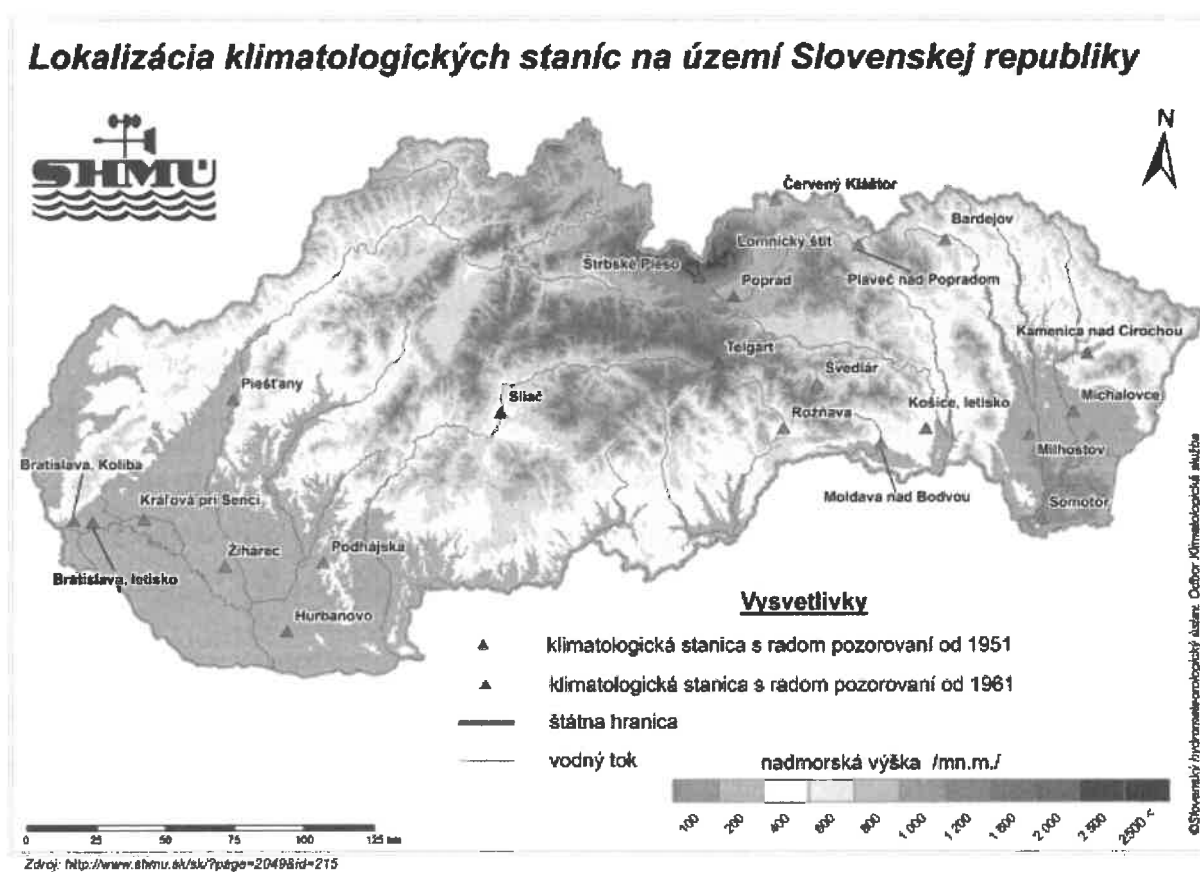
Lokalizácia klimatologických staníc na území Slovenskej republiky

SHMÚ

N

Červený Kláštor
Bardejov
Lomnický štít
Štrbské Pleso
Poprad
Plaveč nad Popradom
Kamenica nad Cirochou
Telgárt
Švedlár
Michalovce
Piešťany
Sliač
Rožňava
Košice, letisko
Milhostov
Bratislava, Koliba
Moldava nad Bodvou
Somotor
Kráľová pri Senci
Žihárec
Podhájska
Bratislava, letisko
Hurbanovo

Vysvetlivky

klimatologická stanica s radom pozorovaní od 1951
klimatologická stanica s radom pozorovaní od 1961
štátna hranica
vodný tok

nadmorská výška /mn.m./

100 200 400 600 800 1 000 1 200 1 600 2 000 2 500 2500 <

0 25 50 75 100 125 km

Zdroj: http://www.shmu.sk/sk/?page=2049&id=215

©Slovenský hydrometeorologický ústav, Odbor Klimatologická služba